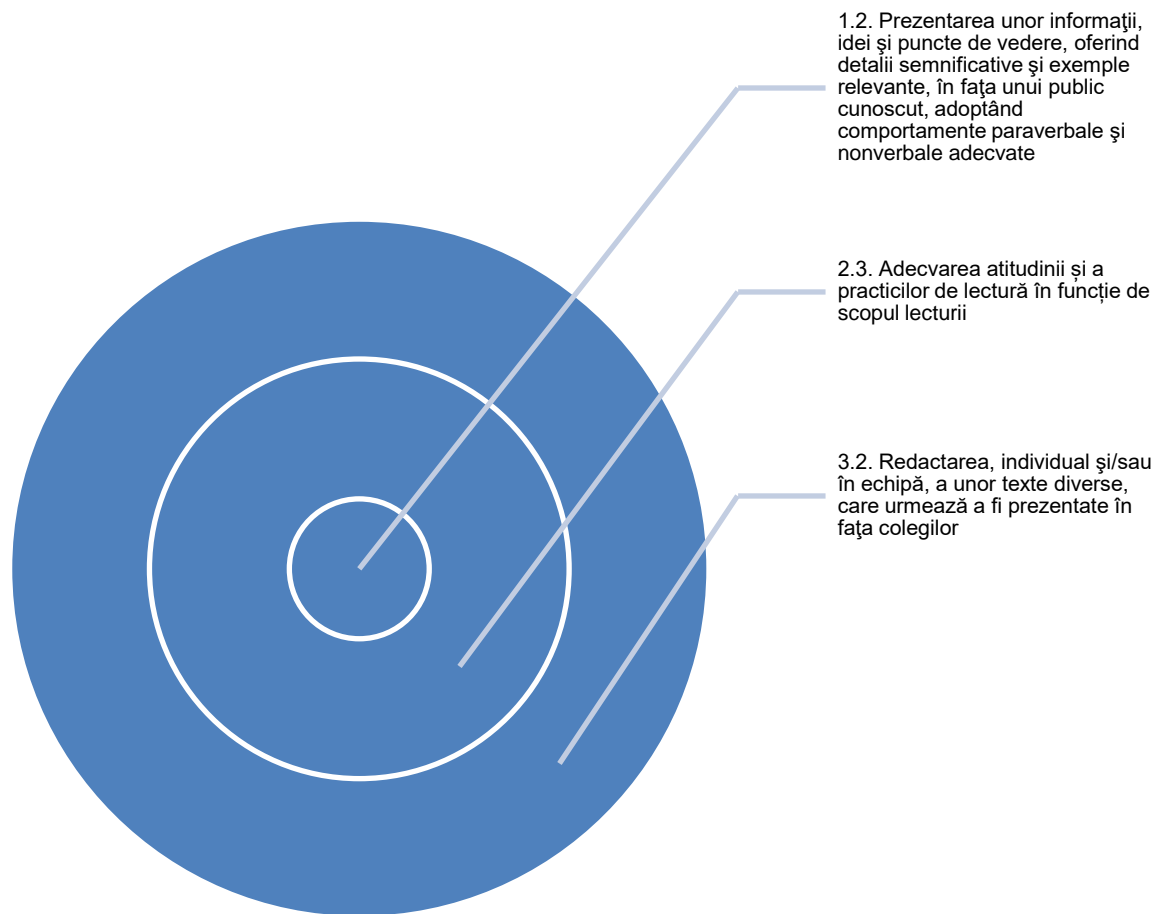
1.2. Prezentarea unor informaţii, idei şi puncte de vedere, oferind detalii semnificative şi exemple relevante, în faţa unui public cunoscut, adoptând comportamente paraverbale şi nonverbale adecvate

2.3. Adecvarea atitudinii și a practicilor de lectură în funcție de scopul lecturii

3.2. Redactarea, individual şi/sau în echipă, a unor texte diverse, care urmează a fi prezentate în faţa colegilor